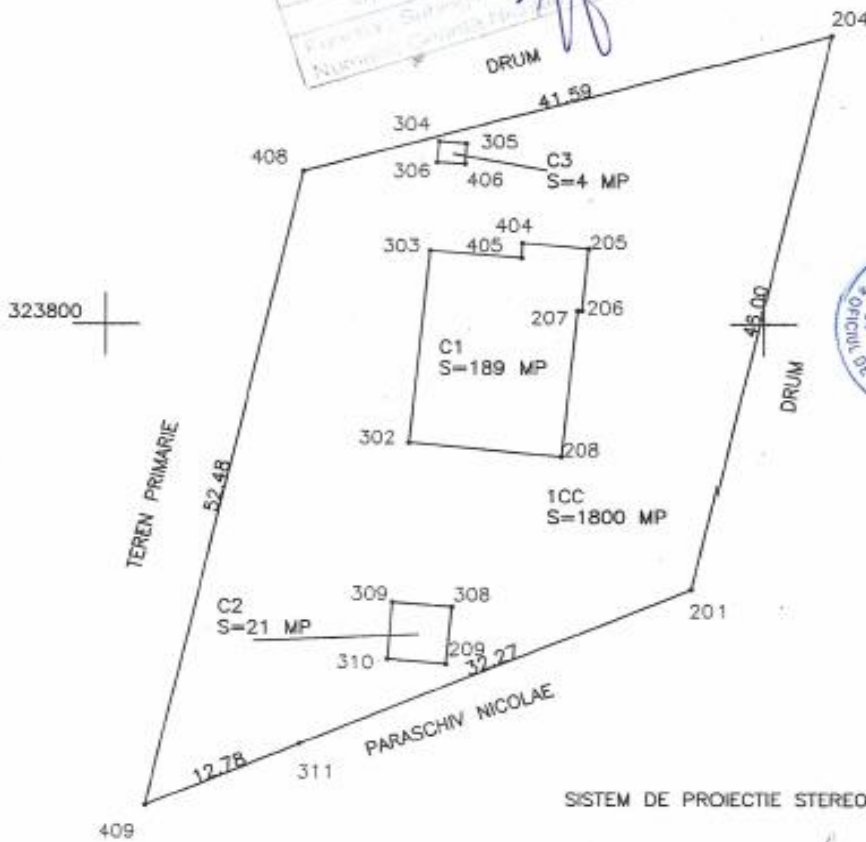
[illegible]
DRUM
204
41.59
304
305
408
306
406
C3
S=4 MP
404
303
405
205
323800
207
206
45.00
DRUM
C1
S=189 MP
302
208
TEREN PRIMARIE
52.48
1CC
S=1800 MP
309
308
201
C2
S=21 MP
310
209
32.27
PARASCHIV NICOLAE
12.78
311
SISTEM DE PROIECTIE STEREO
409